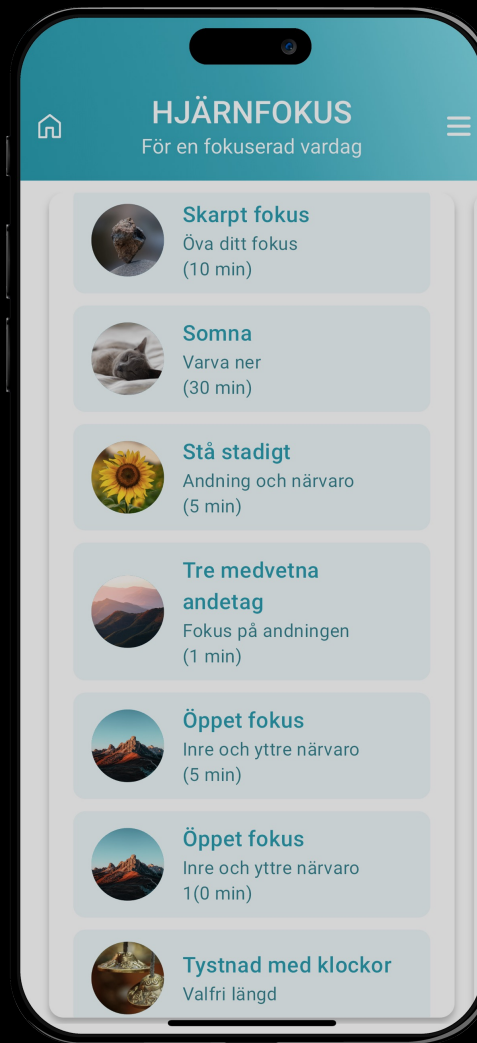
HJÄRNFOKUS
För en fokuserad vardag

Skarpt fokus
Öva ditt fokus
(10 min)

Somna
Varva ner
(30 min)

Stå stadigt
Andning och närvaro
(5 min)

Tre medvetna andetag
Fokus på andningen
(1 min)

Öppet fokus
Inre och yttre närvaro
(5 min)

Öppet fokus
Inre och yttre närvaro
1(0 min)

Tystnad med klockor
Valfri längd